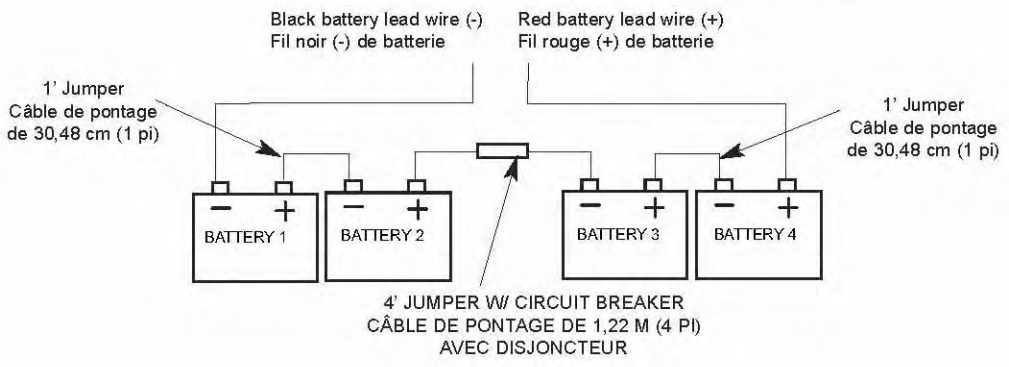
Black battery lead wire (-)
Fil noir (-) de batterie

Red battery lead wire (+)
Fil rouge (+) de batterie

1' Jumper
Câble de pontage
de 30,48 cm (1 pi)

1' Jumper
Câble de pontage
de 30,48 cm (1 pi)

− +
BATTERY 1

− +
BATTERY 2

− +
BATTERY 3

− +
BATTERY 4

4' JUMPER W/ CIRCUIT BREAKER
CÂBLE DE PONTAGE DE 1,22 M (4 PI)
AVEC DISJONCTEUR